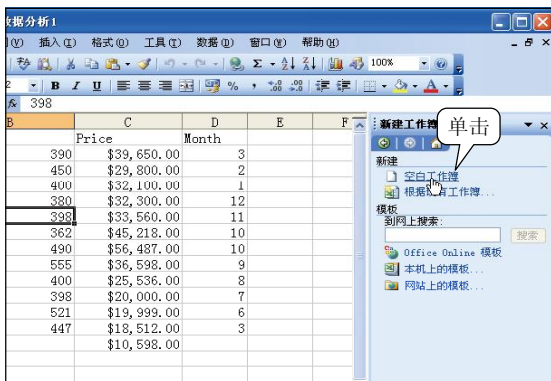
数据分析1

I(V) 插入(I) 格式(O) 工具(T) 数据(D) 窗口(W) 帮助(H)

100%

B I U % ,

fx 398

| B | C | D | E | F |
|---|---|---|---|---|
| | Price | Month | | |
| 390 | $39,650.00 | 3 | | |
| 450 | $29,800.00 | 2 | | |
| 400 | $32,100.00 | 1 | | |
| 380 | $32,300.00 | 12 | | |
| 398 | $33,560.00 | 11 | | |
| 362 | $45,218.00 | 10 | | |
| 490 | $56,487.00 | 10 | | |
| 555 | $36,598.00 | 9 | | |
| 400 | $25,536.00 | 8 | | |
| 398 | $20,000.00 | 7 | | |
| 521 | $19,999.00 | 6 | | |
| 447 | $18,512.00 | 3 | | |
| | $10,598.00 | | | |

新建工作簿

单击

新建
空白工作簿
根据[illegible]有工作簿...

模板
到网上搜索:
搜索
Office Online 模板
本机上的模板...
网站上的模板...